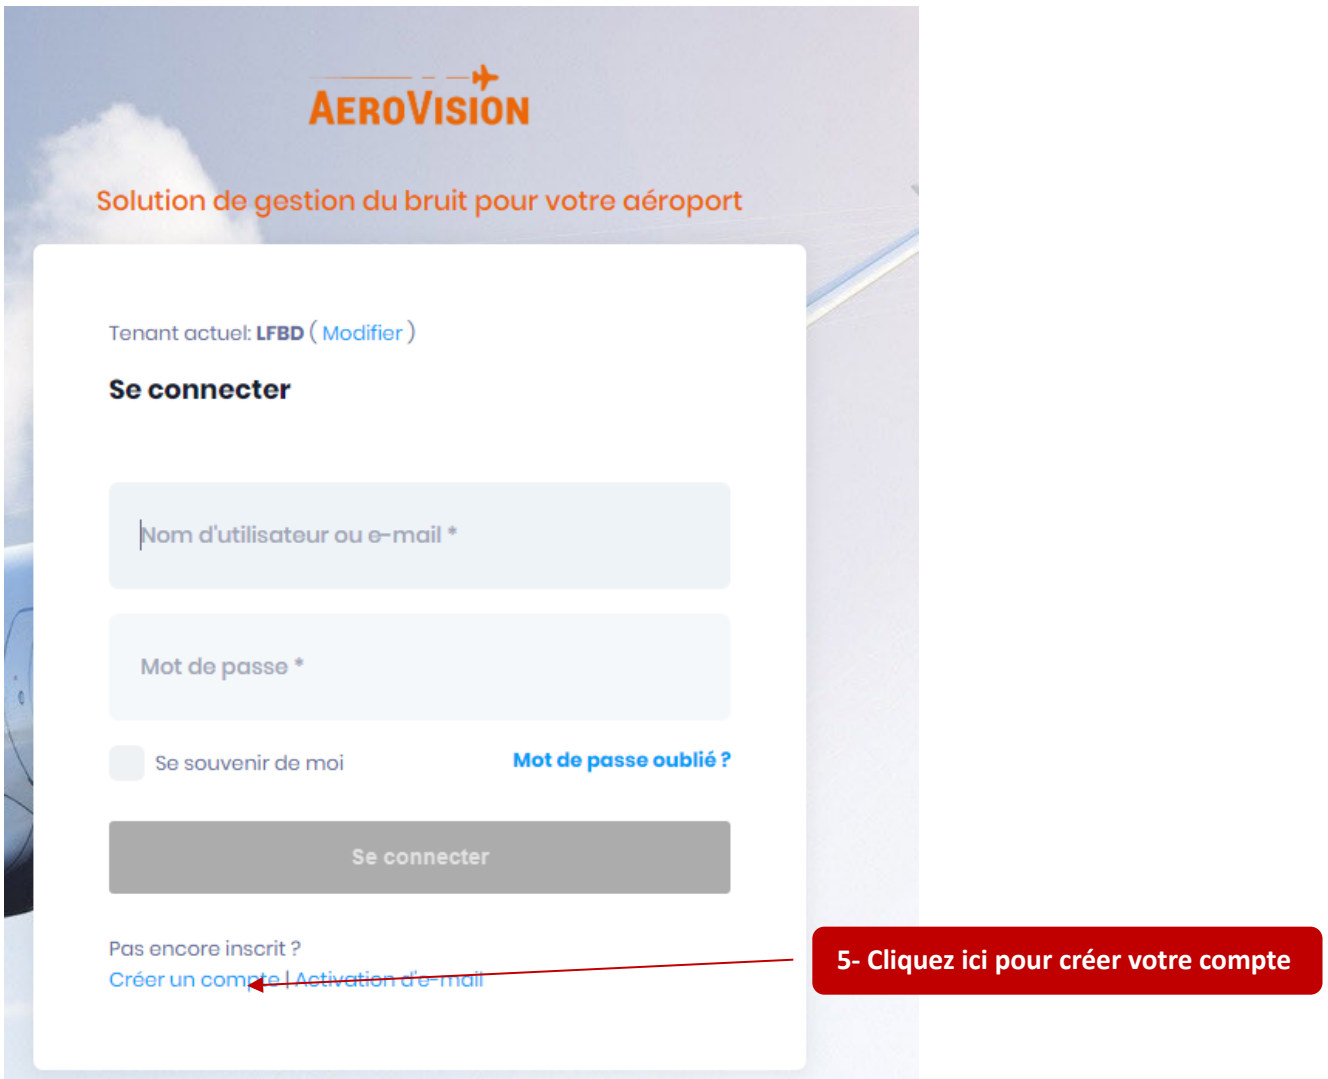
AEROVISION

Solution de gestion du bruit pour votre aéroport

Tenant actuel: LFBD ( Modifier )

Se connecter

Nom d'utilisateur ou e-mail *

Mot de passe *

Se souvenir de moi

Mot de passe oublié ?

Se connecter

Pas encore inscrit ?

Créer un compte | Activation d'e-mail

5- Cliquez ici pour créer votre compte